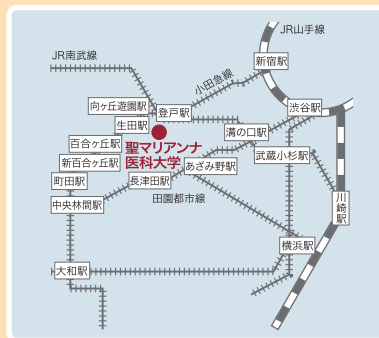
JR山手線
JR南武線
新宿駅
小田急線
向ヶ丘遊園駅
登戸駅
渋谷駅
生田駅
百合ヶ丘駅
聖マリアンナ医科大学
溝の口駅
新百合ヶ丘駅
あざみ野駅
武蔵小杉駅
町田駅
長津田駅
中央林間駅
田園都市線
川崎駅
横浜駅
大和駅